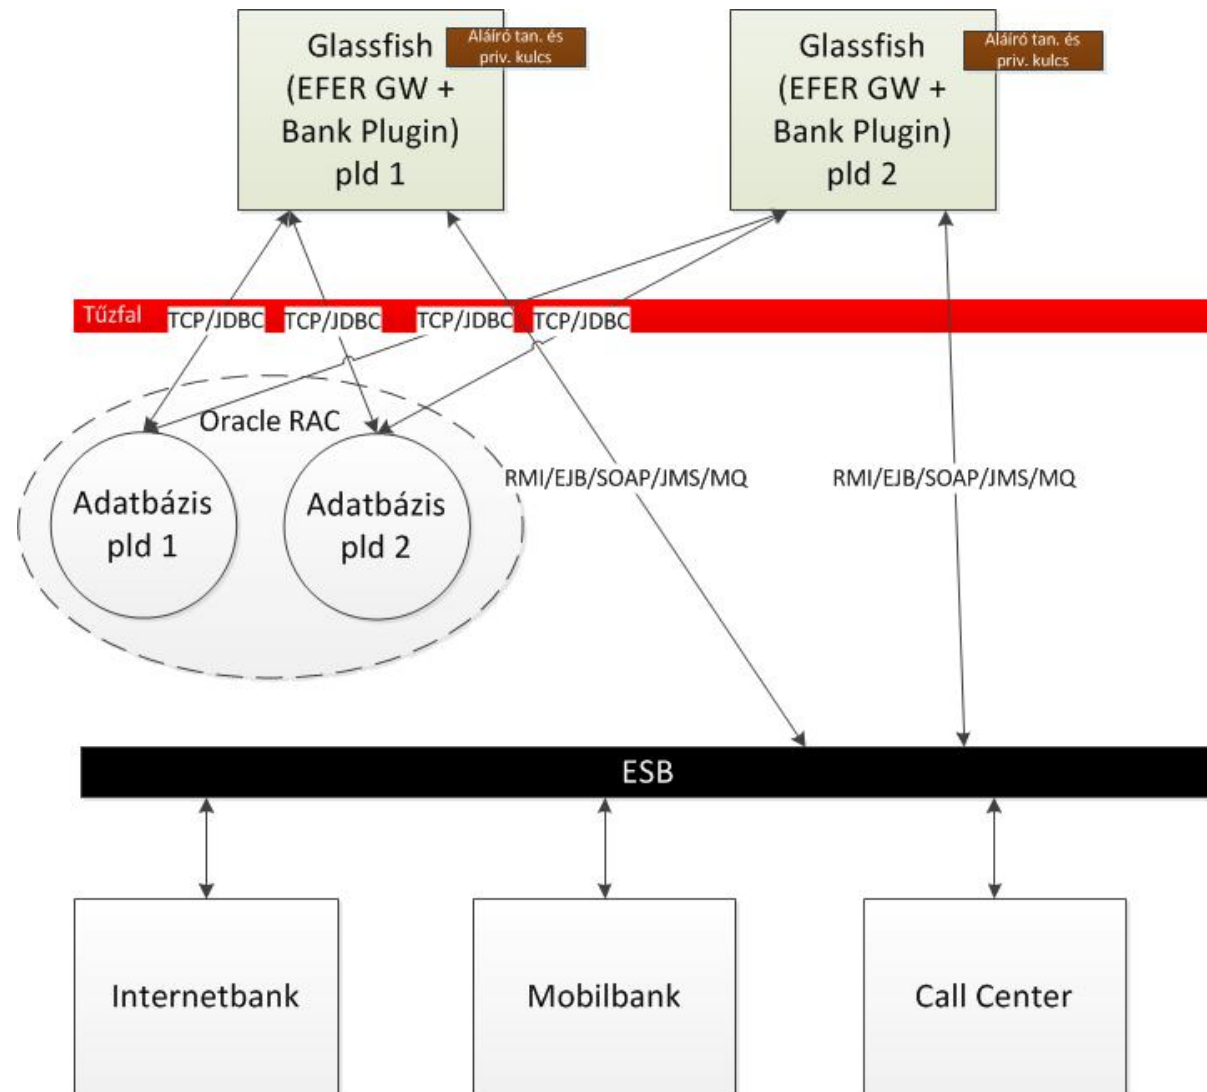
Glassfish (EFER GW + Bank Plugin) pld 1

Aláíró tan. és priv. kulcs

Glassfish (EFER GW + Bank Plugin) pld 2

Aláíró tan. és priv. kulcs

Tűzfal

TCP/JDBC

TCP/JDBC

TCP/JDBC

TCP/JDBC

Oracle RAC

Adatbázis pld 1

Adatbázis pld 2

RMI/EJB/SOAP/JMS/MQ

RMI/EJB/SOAP/JMS/MQ

ESB

Internetbank

Mobilbank

Call Center